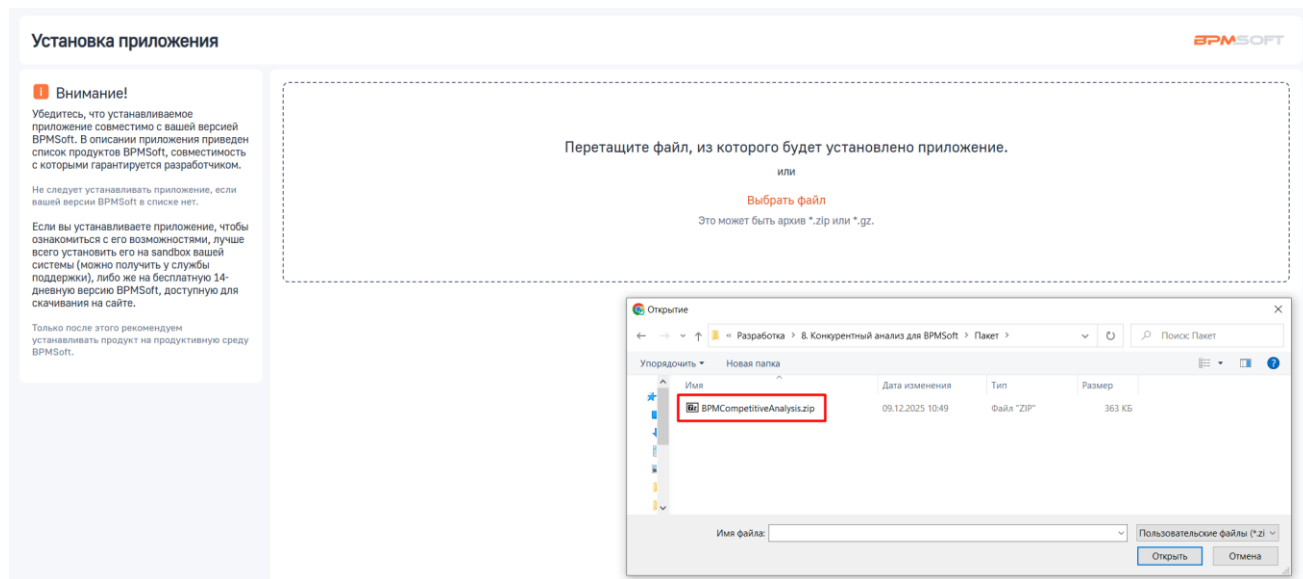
Установка приложения

BPMSOFT

Внимание!
Убедитесь, что устанавливаемое приложение совместимо с вашей версией BPMSoft. В описании приложения приведен список продуктов BPMSoft, совместимость с которыми гарантируется разработчиком.

Не следует устанавливать приложение, если вашей версии BPMSoft в списке нет.

Если вы устанавливаете приложение, чтобы ознакомиться с его возможностями, лучше всего установить его на sandbox вашей системы (можно получить у службы поддержки), либо же на бесплатную 14-дневную версию BPMSoft, доступную для скачивания на сайте.

Только после этого рекомендуем устанавливать продукт на продуктивную среду BPMSoft.

Перетащите файл, из которого будет установлено приложение.

или

Выбрать файл

Это может быть архив *.zip или *.gz.

Открытие

« Разработка › 8. Конкурентный анализ для BPMSoft › Пакет ›

Поиск: Пакет

Упорядочить ▾ Новая папка

| Имя | Дата изменения | Тип | Размер |
|---|---|---|---|
| BPMCompetitiveAnalysis.zip | 09.12.2025 10:49 | Файл "ZIP" | 363 КБ |

Имя файла:

Пользовательские файлы (*.zi

Открыть

Отмена